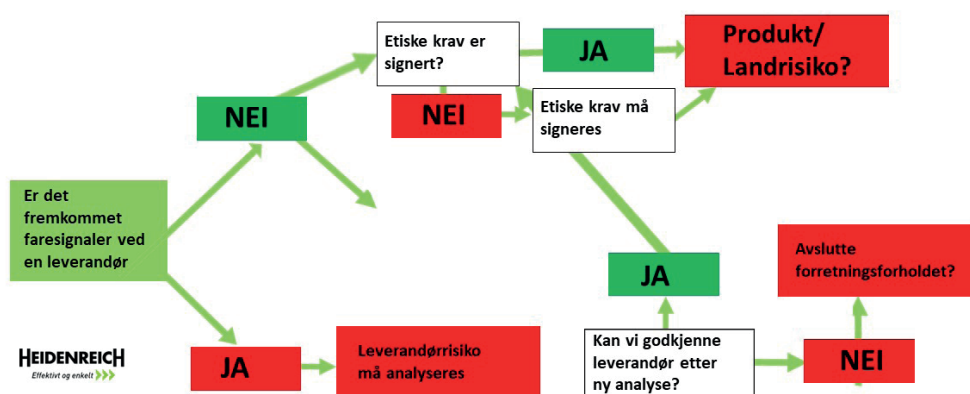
Er det fremkommet faresignaler ved en leverandør

NEI

Etiske krav er signert?

JA

Produkt/ Landrisiko?

NEI

Etiske krav må signeres

JA

Leverandørrisiko må analyseres

Kan vi godkjenne leverandør etter ny analyse?

JA

NEI

Avslutte forretningsforholdet?

HEIDENREICH
Effektivt og enkelt